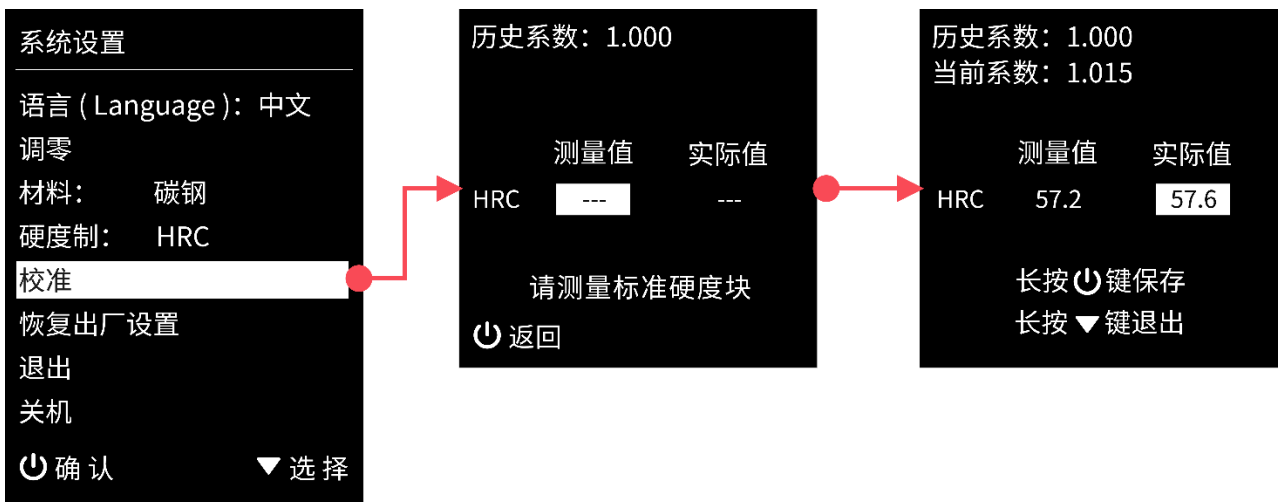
系统设置

语言 ( Language )：中文
调零
材料：　碳钢
硬度制：　HRC
校准
恢复出厂设置
退出
关机

⏻ 确 认　▼ 选 择

历史系数：1.000

| | 测量值 | 实际值 |
|---|---|---|
| HRC | --- | --- |

请测量标准硬度块

⏻ 返回

历史系数：1.000
当前系数：1.015

| | 测量值 | 实际值 |
|---|---|---|
| HRC | 57.2 | 57.6 |

长按 ⏻ 键保存
长按 ▼ 键退出